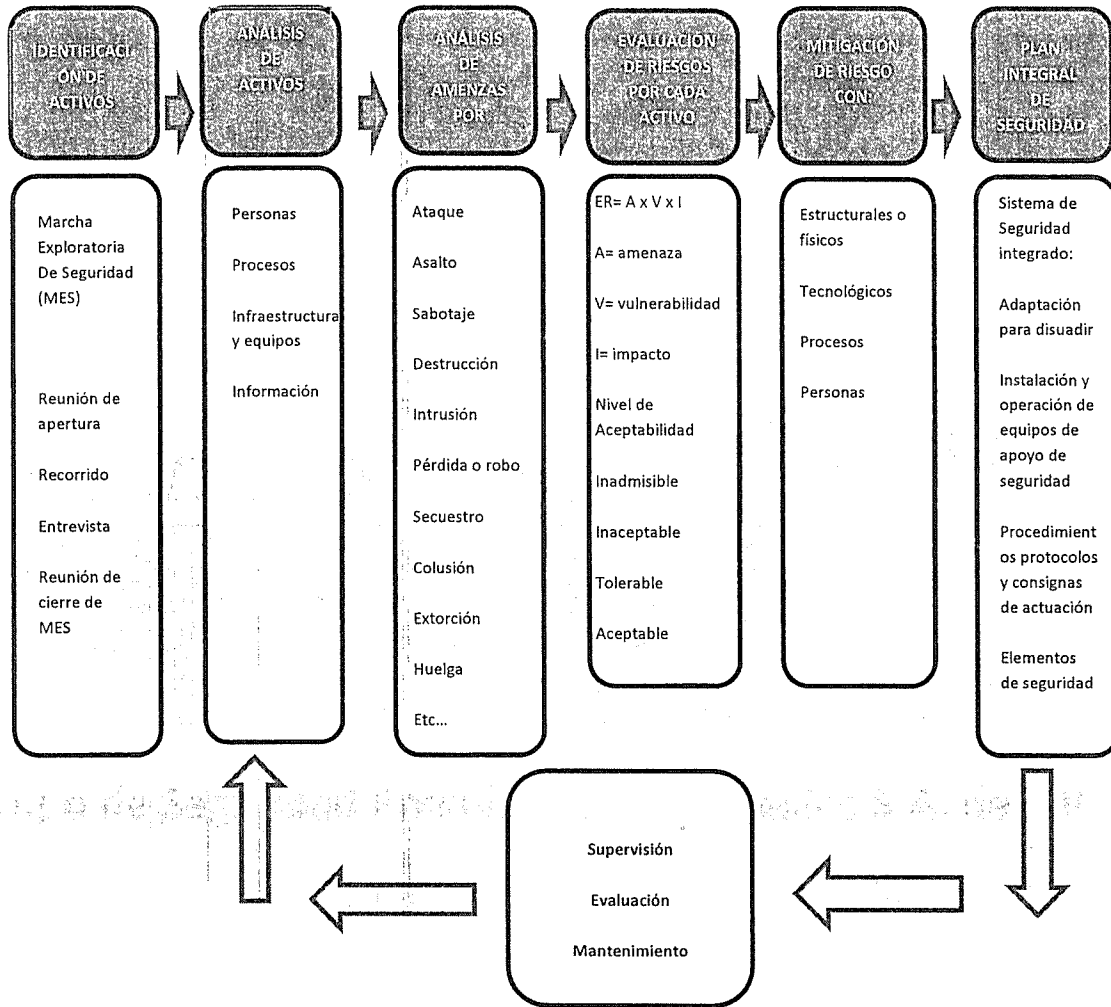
IDENTIFICACI ON DE ACTIVOS

ANALISIS DE ACTIVOS

ANALISIS DE AMENZAS POR

EVALUACION DE RIESGOS POR CADA ACTIVO

MITIGACION DE RIESGO CON

PLAN INTEGRAL DE SEGURIDAD

Marcha Exploratoria De Seguridad (MES)

Reunión de apertura

Recorrido

Entrevista

Reunión de cierre de MES

Personas

Procesos

Infraestructura y equipos

Información

Ataque

Asalto

Sabotaje

Destrucción

Intrusión

Pérdida o robo

Secuestro

Colusión

Extorción

Huelga

Etc...

ER= A x V x I

A= amenaza

V= vulnerabilidad

I= impacto

Nivel de Aceptabilidad

Inadmisible

Inaceptable

Tolerable

Aceptable

Estructurales o físicos

Tecnológicos

Procesos

Personas

Sistema de Seguridad integrado:

Adaptación para disuadir

Instalación y operación de equipos de apoyo de seguridad

Procedimientos protocolos y consignas de actuación

Elementos de seguridad

Supervisión

Evaluación

Mantenimiento